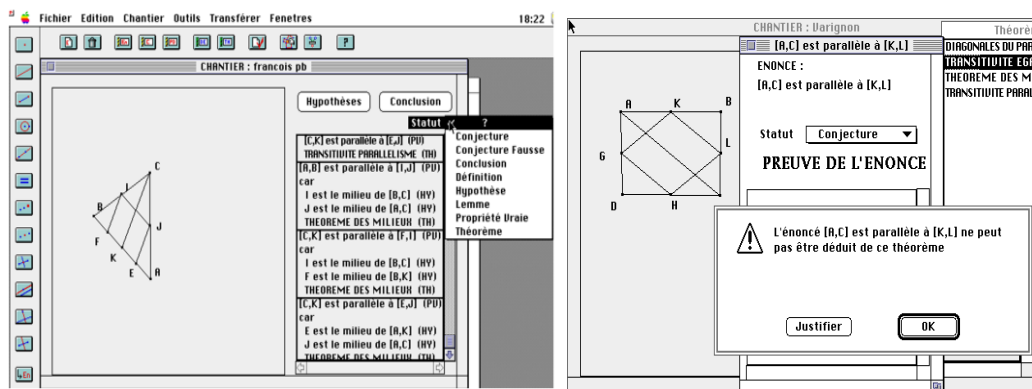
Fichier Edition Chantier Outils Transférer Fenetres 18:22

CHANTIER : francois pb

Hypothèses Conclusion

Statut ?

Conjecture
Conjecture Fausse
Conclusion
Définition
Hypothèse
Lemme
Propriété Vraie
Théorème

C
I
B
J
F
K
E
A

[C,K] est parallèle à [E,J] (PV)
TRANSITIVITE PARALLELISME (TH)
[A,B] est parallèle à [I,J] (PV)
car
I est le milieu de [B,C] (HY)
J est le milieu de [A,C] (HY)
THEOREME DES MILIEUX (TH)
[C,K] est parallèle à [F,I] (PV)
car
I est le milieu de [B,C] (HY)
F est le milieu de [B,K] (HY)
THEOREME DES MILIEUX (TH)
[C,K] est parallèle à [E,J] (PV)
car
E est le milieu de [A,K] (HY)
J est le milieu de [A,C] (HY)
THEOREME DES MILIEUX (TH)

CHANTIER : Varignon

[A,C] est parallèle à [K,L]

ENONCE :
[A,C] est parallèle à [K,L]

A K B
G L
D H

Statut Conjecture

PREUVE DE L'ENONCE

Théorè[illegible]
DIAGONALES DU PAR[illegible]
TRANSITIVITE EGA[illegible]
THEOREME DES M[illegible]
TRANSITIVITE PARAL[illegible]

L'énoncé [A,C] est parallèle à [K,L] ne peut pas être déduit de ce théorème

Justifier OK